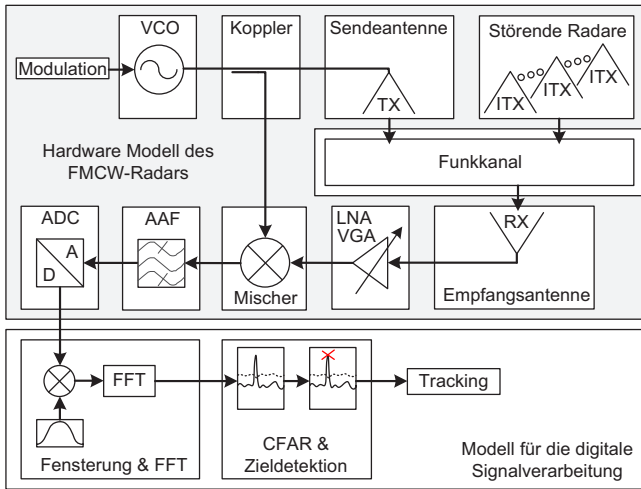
VCO
Koppler
Sendeantenne
Störende Radare
Modulation
TX
ITX
ITX
ITX
Hardware Modell des FMCW-Radars
Funkkanal
ADC
AAF
LNA
VGA
RX
A
D
Mischer
Empfangsantenne
FFT
Tracking
Fensterung & FFT
CFAR & Zieldetektion
Modell für die digitale Signalverarbeitung